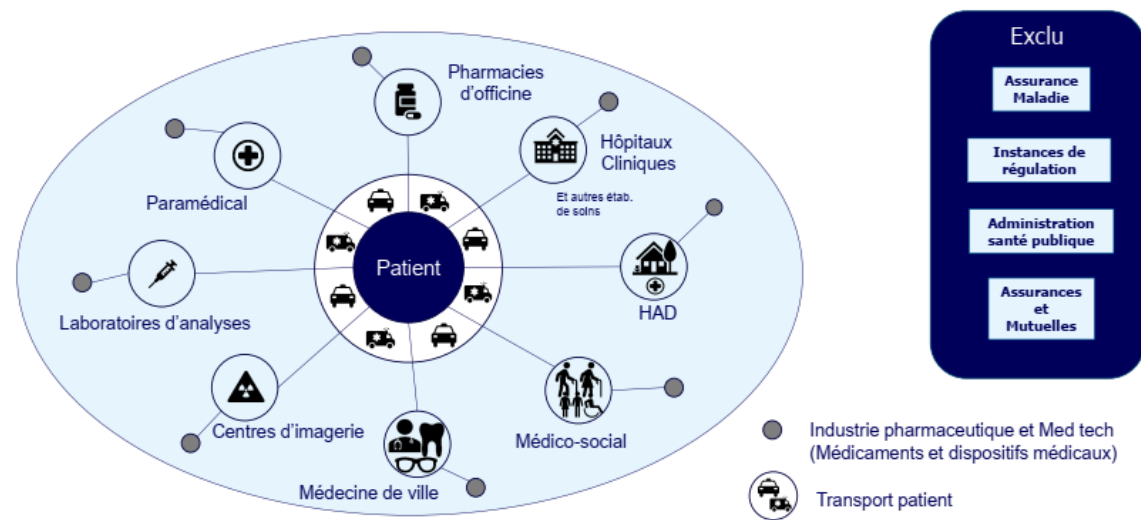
Pharmacies d'officine

Hôpitaux Cliniques

Et autres étab. de soins

Paramédical

Patient

HAD

Laboratoires d'analyses

Médico-social

Centres d'imagerie

Médecine de ville

Exclu

Assurance Maladie

Instances de régulation

Administration santé publique

Assurances et Mutuelles

Industrie pharmaceutique et Med tech (Médicaments et dispositifs médicaux)

Transport patient